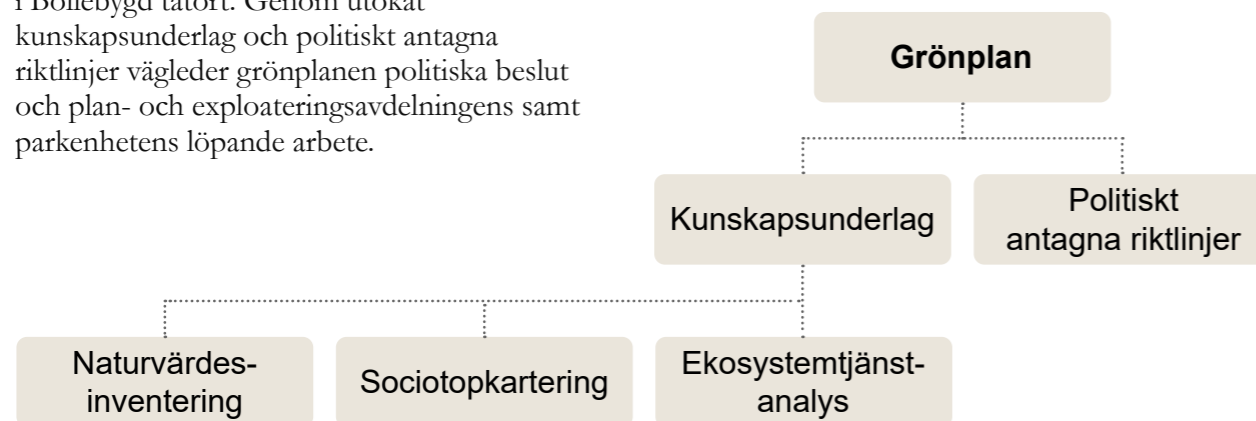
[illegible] kunskapsunderlag och politiskt antagna riktlinjer vägleder grönplanen politiska beslut och plan- och exploateringsavdelningens samt parkenhetens löpande arbete.

Grönplan

Kunskapsunderlag

Politiskt antagna riktlinjer

Naturvärdes-inventering

Sociotopkartering

Ekosystemtjänst-analys